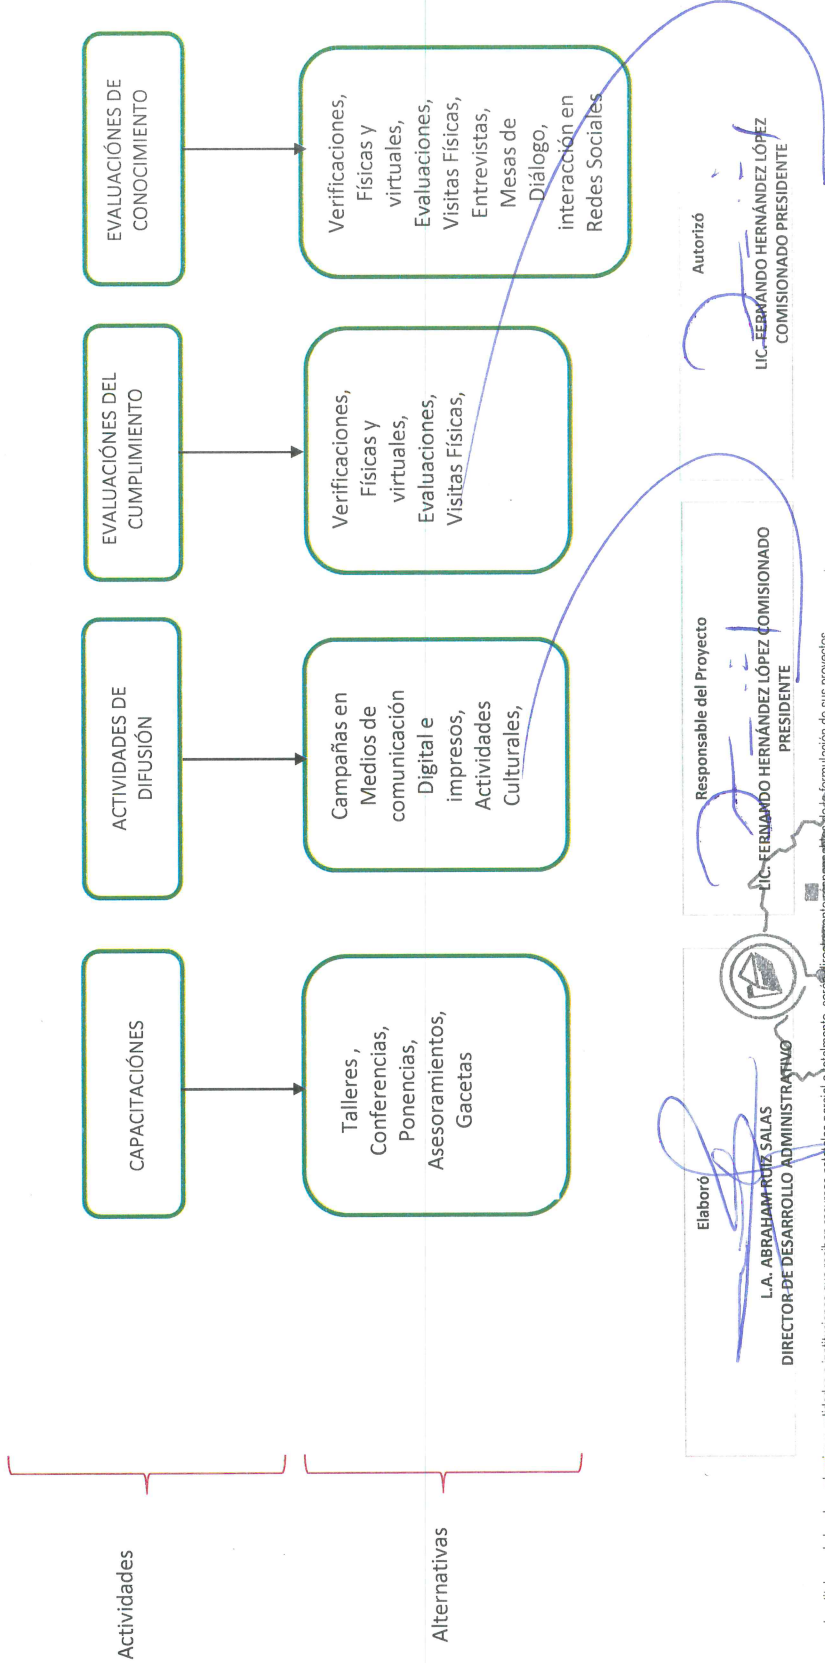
Actividades

Alternativas

CAPACITACIÓNES

Talleres , Conferencias, Ponencias, Asesoramientos, Gacetas

ACTIVIDADES DE DIFUSIÓN

Campañas en Medios de comunicación Digital e impresos, Actividades Culturales,

EVALUACIÓNES DEL CUMPLIMIENTO

Verificaciones, Físicas y virtuales, Evaluaciones, Visitas Físicas,

EVALUACIÓNES DE CONOCIMIENTO

Verificaciones, Físicas y virtuales, Evaluaciones, Visitas Físicas, Entrevistas, Mesas de Diálogo, interacción en Redes Sociales

Elaboró

L.A. ABRAHAM RUIZ SALAS
DIRECTOR DE DESARROLLO ADMINISTRATIVO

Responsable del Proyecto

LIC. FERNANDO HERNÁNDEZ LÓPEZ COMISIONADO PRESIDENTE

Autorizó

LIC. FERNANDO HERNÁNDEZ LÓPEZ
COMISIONADO PRESIDENTE

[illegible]